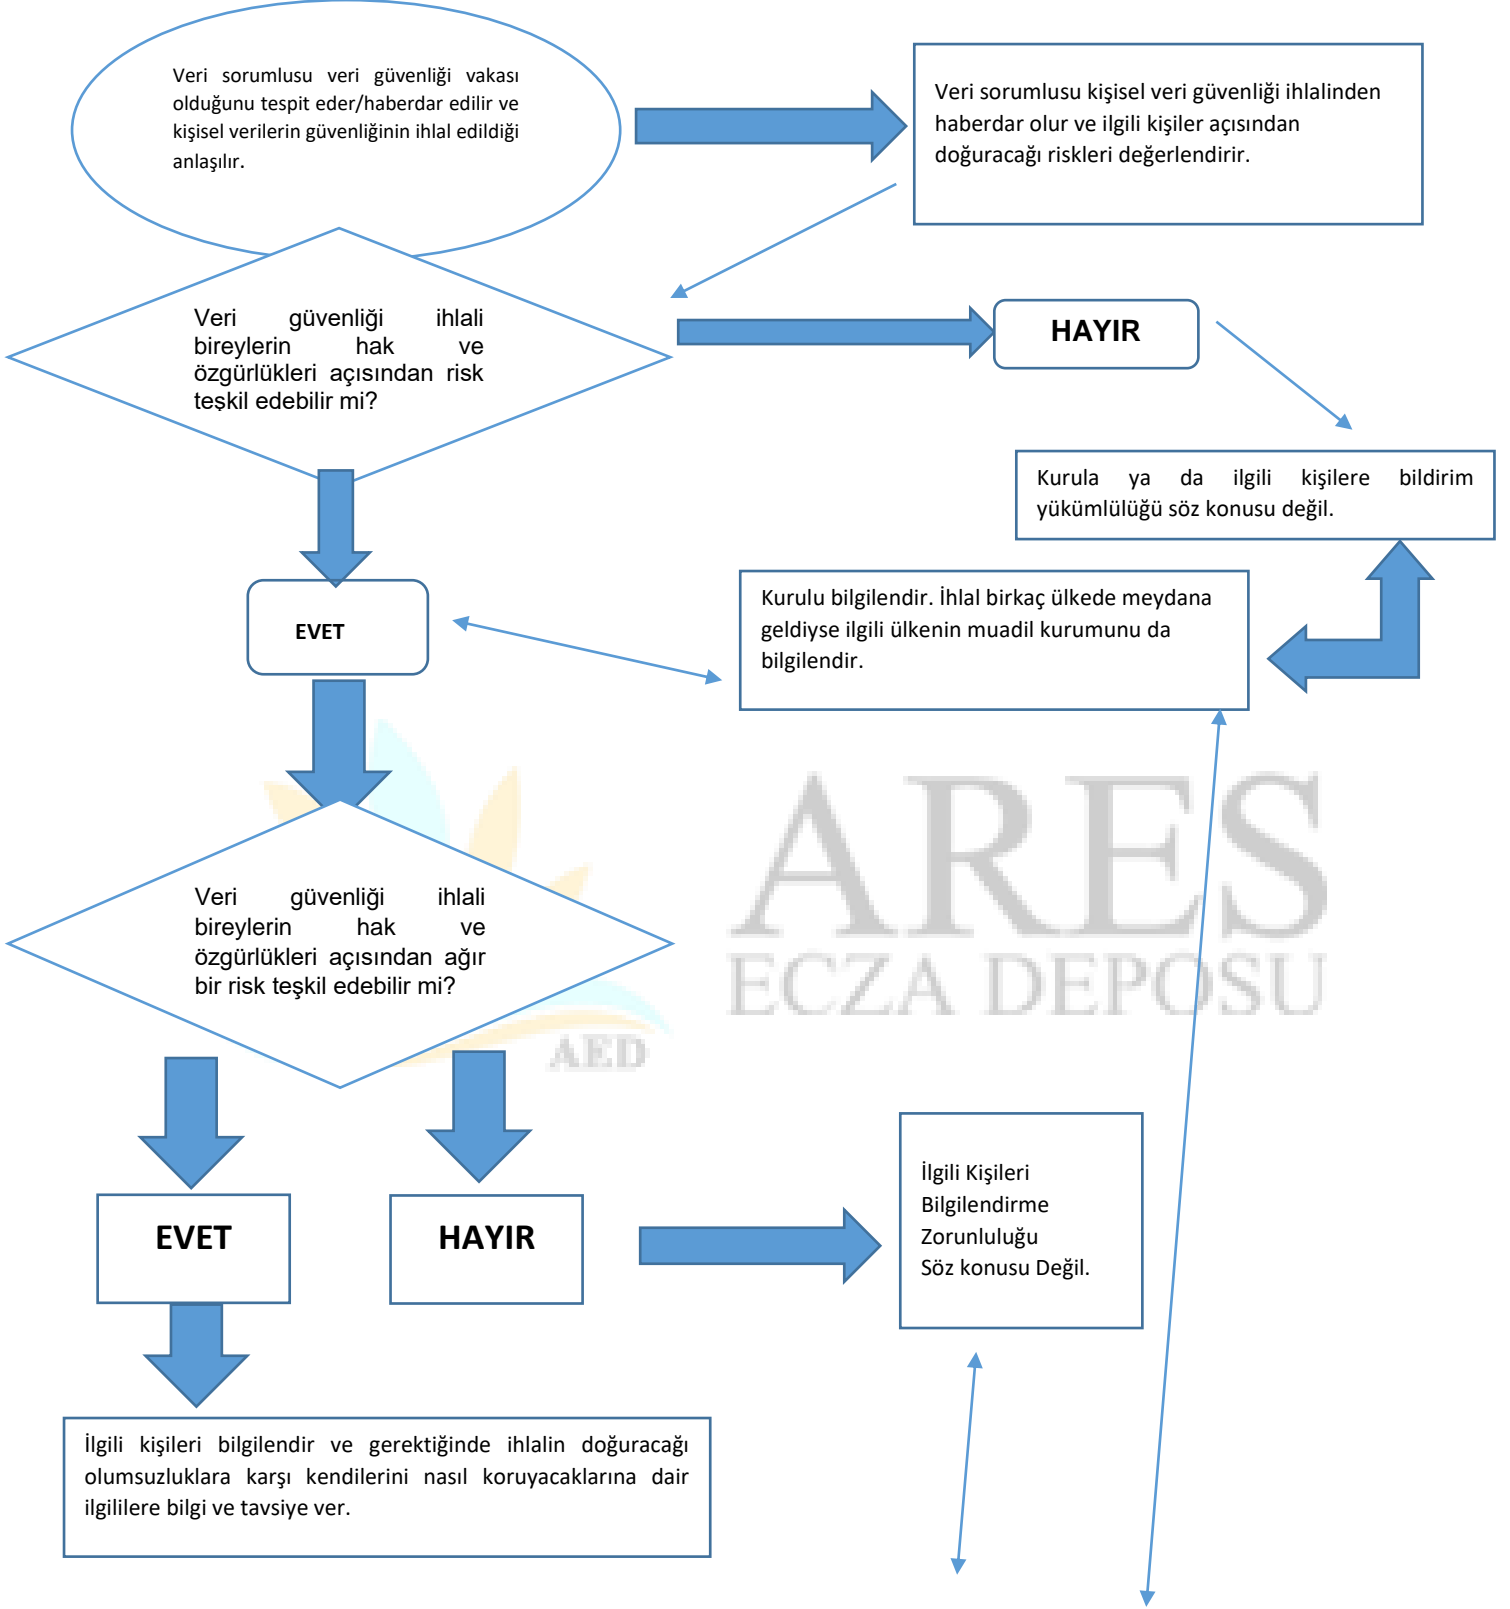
Veri sorumlusu veri güvenliği vakası olduğunu tespit eder/haberdar edilir ve kişisel verilerin güvenliğinin ihlal edildiği anlaşılır.

Veri sorumlusu kişisel veri güvenliği ihlalinden haberdar olur ve ilgili kişiler açısından doğuracağı riskleri değerlendirir.

Veri güvenliği ihlali bireylerin hak ve özgürlükleri açısından risk teşkil edebilir mi?

HAYIR

Kurula ya da ilgili kişilere bildirim yükümlülüğü söz konusu değil.

EVET

Kurulu bilgilendir. İhlal birkaç ülkede meydana geldiyse ilgili ülkenin muadil kurumunu da bilgilendir.

ARES
ECZA DEPOSU
AED

Veri güvenliği ihlali bireylerin hak ve özgürlükleri açısından ağır bir risk teşkil edebilir mi?

EVET

HAYIR

İlgili Kişileri Bilgilendirme Zorunluluğu Söz konusu Değil.

İlgili kişileri bilgilendir ve gerektiğinde ihlalin doğuracağı olumsuzluklara karşı kendilerini nasıl koruyacaklarına dair ilgililere bilgi ve tavsiye ver.